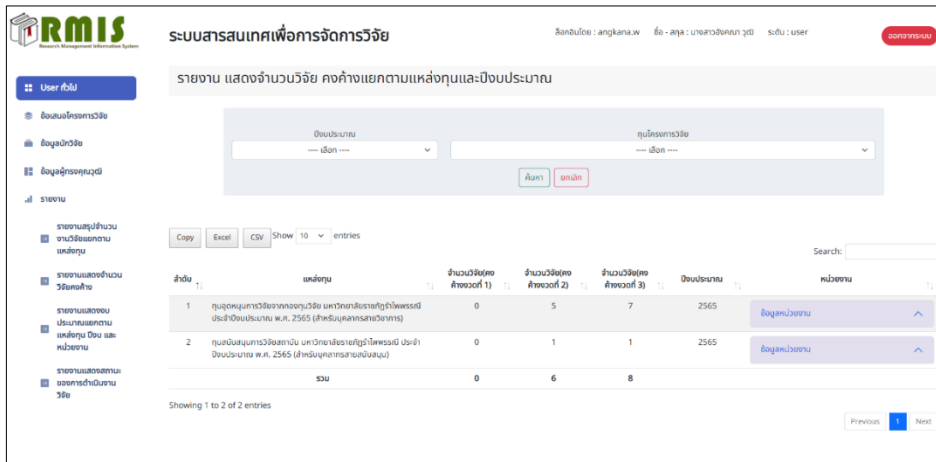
RMIS
Research Management Information System

ระบบสารสนเทศเพื่อการจัดการวิจัย

ล็อคอินโดย : angkana.w ชื่อ - สกุล : นางสาวอังคณา วุฒิ ระดับ : user

ออกจากระบบ

User ทั่วไป

ข้อเสนอโครงการวิจัย

ข้อมูลนักวิจัย

ข้อมูลผู้ทรงคุณวุฒิ

รายงาน

รายงานสรุปจำนวนงานวิจัยแยกตามแหล่งทุน

รายงานแสดงจำนวนวิจัยคงค้าง

รายงานแสดงงบประมาณแยกตามแหล่งทุน ปีงบ และหน่วยงาน

รายงานแสดงสถานะของการดำเนินงานวิจัย

รายงาน แสดงจำนวนวิจัย คงค้างแยกตามแหล่งทุนและปีงบประมาณ

ปีงบประมาณ
---- เลือก ----

ทุนโครงการวิจัย
---- เลือก ----

ค้นหา ยกเลิก

Copy Excel CSV Show 10 entries

Search:

| ลำดับ | แหล่งทุน | จำนวนวิจัย(คงค้างงวดที่ 1) | จำนวนวิจัย(คงค้างงวดที่ 2) | จำนวนวิจัย(คงค้างงวดที่ 3) | ปีงบประมาณ | หน่วยงาน |
|---|---|---|---|---|---|---|
| 1 | ทุนอุดหนุนการวิจัยจากกองทุนวิจัย มหาวิทยาลัยราชภัฏรำไพพรรณี ประจำปีงบประมาณ พ.ศ. 2565 (สำหรับบุคลากรสายวิชาการ) | 0 | 5 | 7 | 2565 | ข้อมูลหน่วยงาน |
| 2 | ทุนสนับสนุนการวิจัยสถาบัน มหาวิทยาลัยราชภัฏรำไพพรรณี ประจำปีงบประมาณ พ.ศ. 2565 (สำหรับบุคลากรสายสนับสนุน) | 0 | 1 | 1 | 2565 | ข้อมูลหน่วยงาน |
| | รวม | 0 | 6 | 8 | | |

Showing 1 to 2 of 2 entries

Previous 1 Next